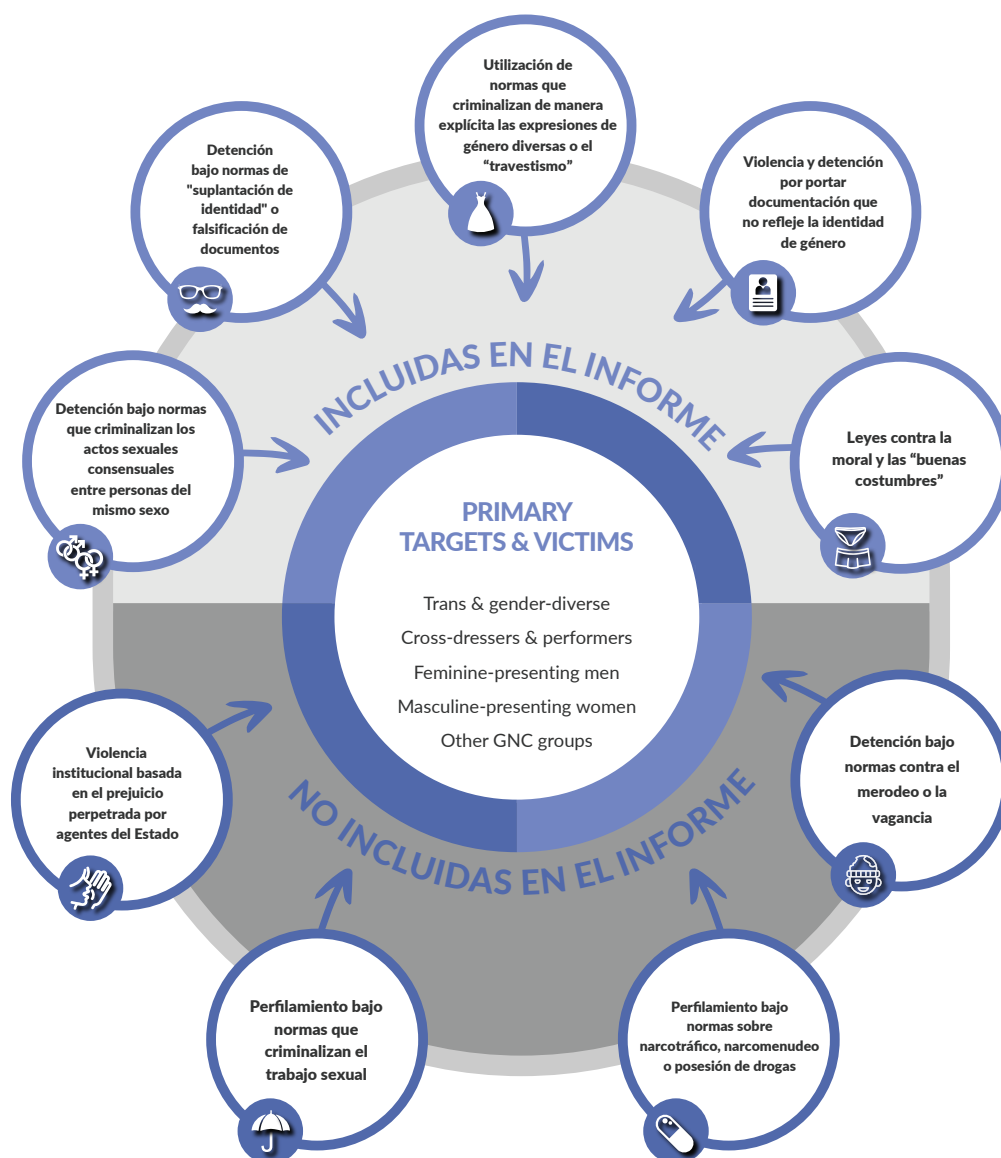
Utilización de normas que criminalizan de manera explícita las expresiones de género diversas o el "travestismo"

Detención bajo normas de "suplantación de identidad" o falsificación de documentos

Violencia y detención por portar documentación que no refleje la identidad de género

INCLUIDAS EN EL INFORME

Detención bajo normas que criminalizan los actos sexuales consensuales entre personas del mismo sexo

Leyes contra la moral y las "buenas costumbres"

PRIMARY TARGETS & VICTIMS

Trans & gender-diverse

Cross-dressers & performers

Feminine-presenting men

Masculine-presenting women

Other GNC groups

Violencia institucional basada en el prejuicio perpetrada por agentes del Estado

Detención bajo normas contra el merodeo o la vagancia

NO INCLUIDAS EN EL INFORME

Perfilamiento bajo normas que criminalizan el trabajo sexual

Perfilamiento bajo normas sobre narcotráfico, narcomenudeo o posesión de drogas